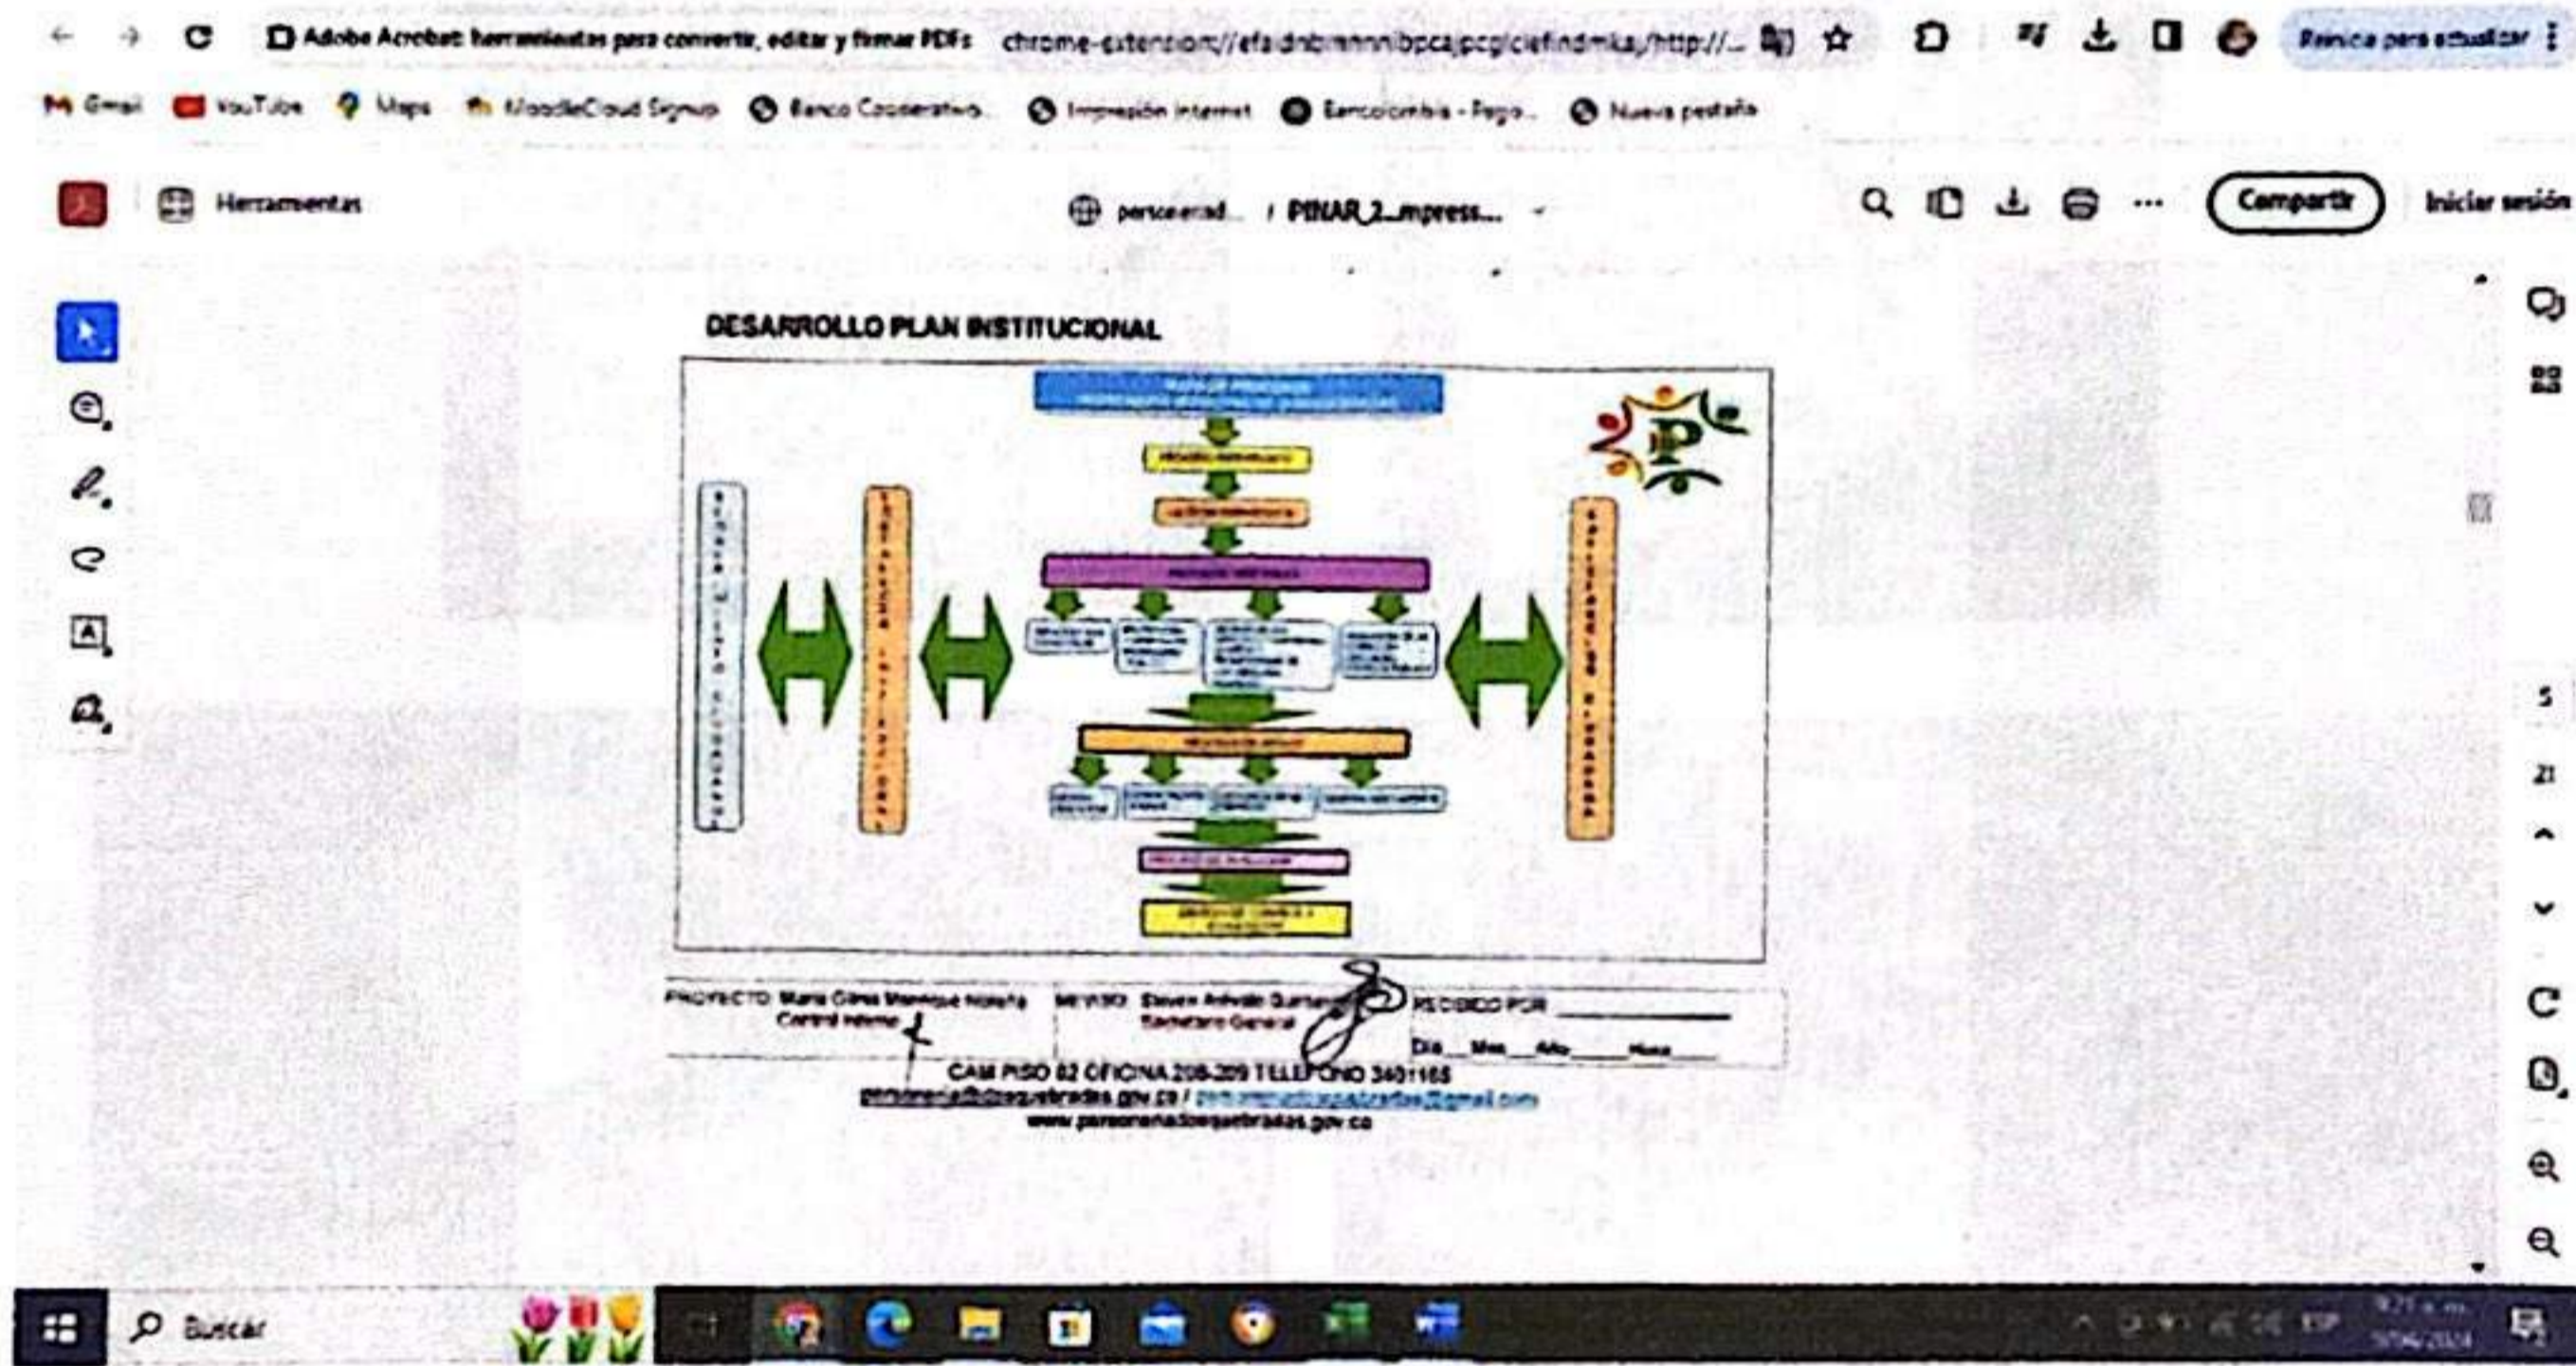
Adobe Acrobat: herramientas para convertir, editar y firmar PDFs chrome-extension://efaidnbmnnnibpcajpcglclefindmkaj/http://...

Reinicia para actualizar

Gmail YouTube Maps MoodleCloud Signup Banco Cooperativo Impresión internet Bancolombia - Pago... Nueva pestaña

Herramientas

personerid... / PINAR_2_impresi...

Compartir

Iniciar sesión

DESARROLLO PLAN INSTITUCIONAL

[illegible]

PROYECTO: Maria Cielo Manrique Noreña Control Interno

REVISO: Steven Arévalo Quintero Secretario General

RECIBIDO POR ____________

Dia__ Mes__ Año__ Hora__

CAM PISO 02 OFICINA 208-209 TELEFONO 3401165

personeria@dosquebradas.gov.co / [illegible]@gmail.com

www.personeriadosquebradas.gov.co

5

21

Buscar